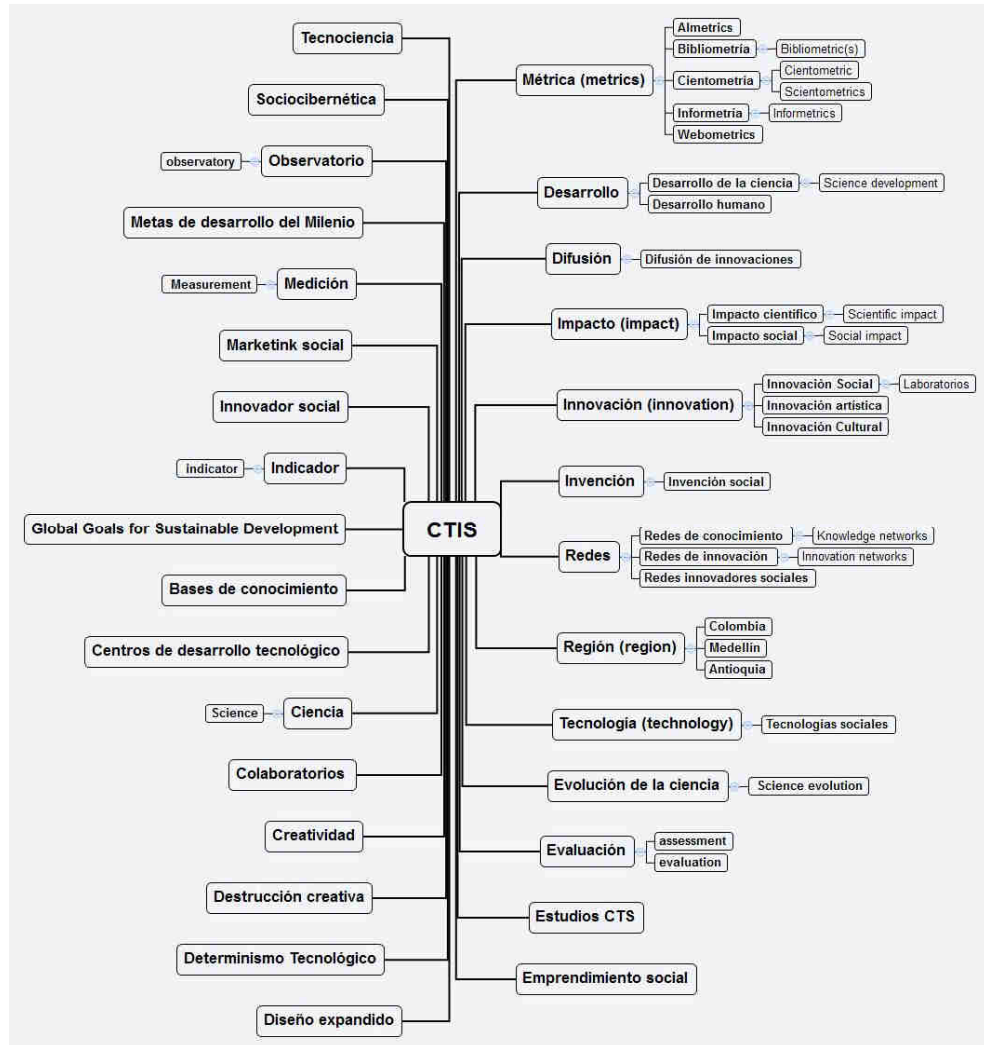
CTIS

Tecnociencia
Sociocibernética
observatory
Observatorio
Metas de desarrollo del Milenio
Measurement
Medición
Marketink social
Innovador social
indicator
Indicador
Global Goals for Sustainable Development
Bases de conocimiento
Centros de desarrollo tecnológico
Science
Ciencia
Colaboratorios
Creatividad
Destrucción creativa
Determinismo Tecnológico
Diseño expandido

Métrica (metrics)
Almetrics
Bibliometría
Bibliometric(s)
Cientometría
Cientometric
Scientometrics
Informetría
Informetrics
Webometrics
Desarrollo
Desarrollo de la ciencia
Science development
Desarrollo humano
Difusión
Difusión de innovaciones
Impacto (impact)
Impacto científico
Scientific impact
Impacto social
Social impact
Innovación (innovation)
Innovación Social
Laboratorios
Innovación artística
Innovación Cultural
Invención
Invención social
Redes
Redes de conocimiento
Knowledge networks
Redes de innovación
Innovation networks
Redes innovadores sociales
Región (region)
Colombia
Medellín
Antioquia
Tecnologia (technology)
Tecnologias sociales
Evolución de la ciencia
Science evolution
Evaluación
assessment
evaluation
Estudios CTS
Emprendimiento social